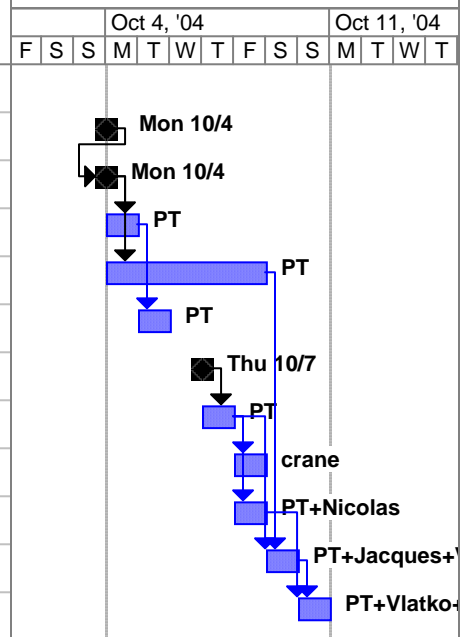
| | | Oct 4, '04 | | | | | | | Oct 11, '04 | | | |
|---|---|---|---|---|---|---|---|---|---|---|---|---|
| F | S | S | M | T | W | T | F | S | S | M | T | W | T |

Mon 10/4

Mon 10/4

PT

PT

PT

Thu 10/7

PT

crane

PT+Nicolas

PT+Jacques+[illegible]

PT+Vlatko+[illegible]